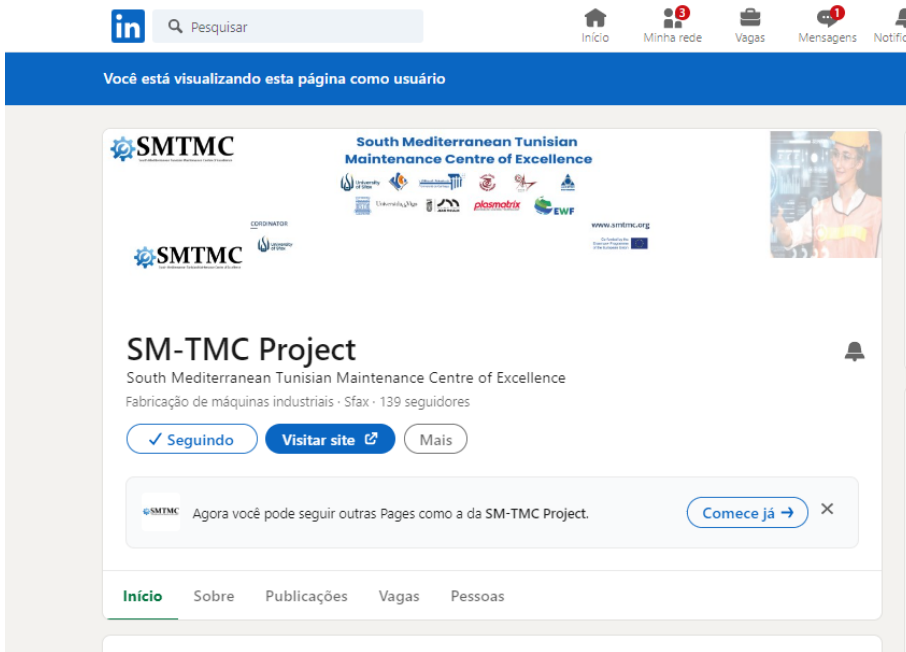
in Pesquisar

Início 3 Minha rede Vagas 1 Mensagens Notific

Você está visualizando esta página como usuário

SMTMC South Mediterranean Tunisian Maintenance Centre of Excellence

South Mediterranean Tunisian Maintenance Centre of Excellence

University of Sfax Universida de Vigo plasmatrix EWF

COORDINATOR University of Sfax

SMTMC South Mediterranean Tunisian Maintenance Centre of Excellence

www.smtmc.org

SM-TMC Project

South Mediterranean Tunisian Maintenance Centre of Excellence

Fabricação de máquinas industriais · Sfax · 139 seguidores

✓ Seguindo Visitar site Mais

SMTMC Agora você pode seguir outras Pages como a da SM-TMC Project. Comece já → ✕

Início Sobre Publicações Vagas Pessoas